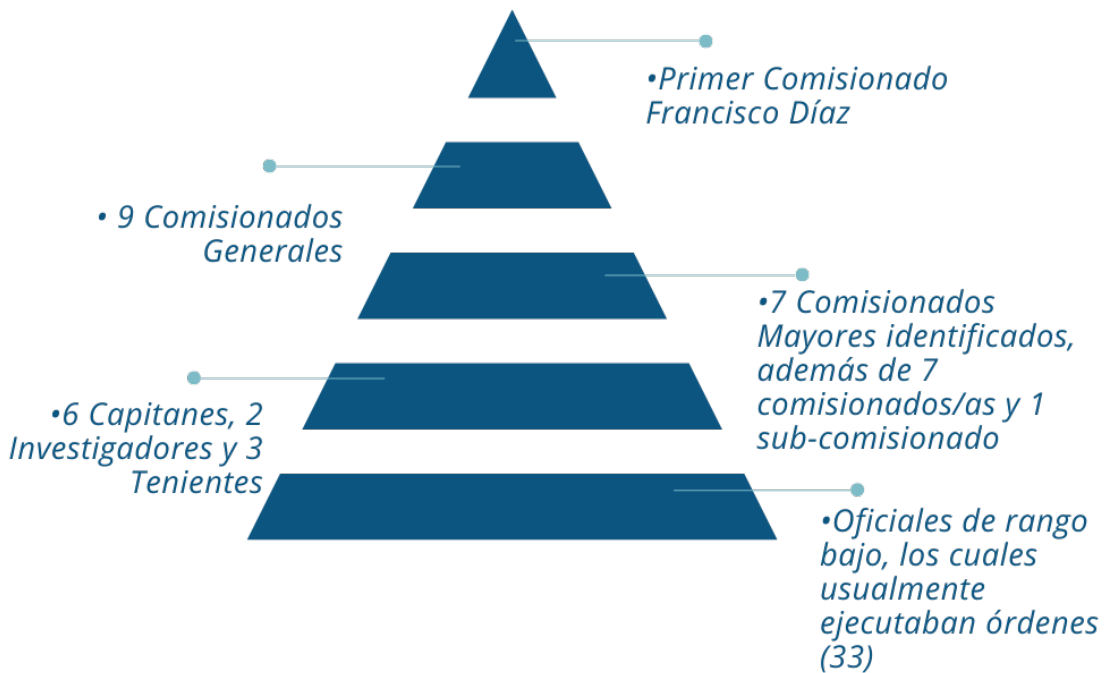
•Primer Comisionado Francisco Díaz

• 9 Comisionados Generales

•7 Comisionados Mayores identificados, además de 7 comisionados/as y 1 sub-comisionado

•6 Capitanes, 2 Investigadores y 3 Tenientes

•Oficiales de rango bajo, los cuales usualmente ejecutaban órdenes (33)